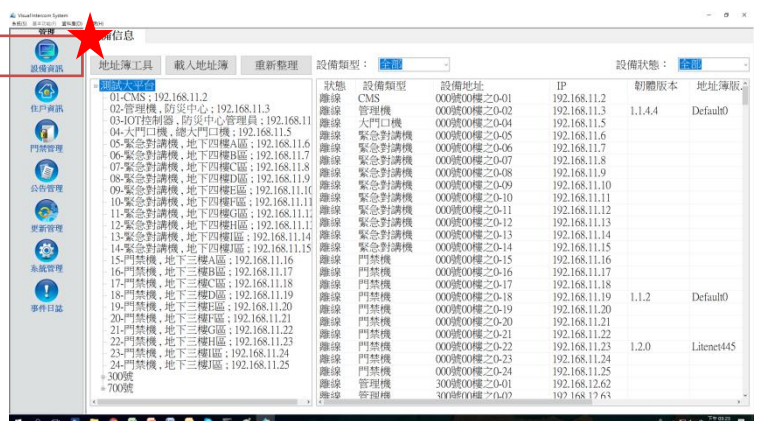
Visual Intercom System
系統(S) 單平台(T) 重新整理 說明(H)

管理
設備資訊

設備資訊
住戶資訊
門禁管理
公告管理
更新管理
系統管理
事件日誌

地址簿工具 載入地址簿 重新整理 設備類型: 全部 設備狀態: 全部

測試大平台
01-CMS ; 192.168.11.2
02-管理機 , 防災中心 ; 192.168.11.3
03-IOT控制器 , 防災中心管理員 ; 192.168.11
04-大門口機 , 總大門口機 ; 192.168.11.5
05-緊急對講機 , 地下四樓A區 ; 192.168.11.6
06-緊急對講機 , 地下四樓B區 ; 192.168.11.7
07-緊急對講機 , 地下四樓C區 ; 192.168.11.8
08-緊急對講機 , 地下四樓D區 ; 192.168.11.9
09-緊急對講機 , 地下四樓E區 ; 192.168.11.1(
10-緊急對講機 , 地下四樓F區 ; 192.168.11.11
11-緊急對講機 , 地下四樓G區 ; 192.168.11.12
12-緊急對講機 , 地下四樓H區 ; 192.168.11.1
13-緊急對講機 , 地下四樓I區 ; 192.168.11.14
14-緊急對講機 , 地下四樓J區 ; 192.168.11.15
15-門禁機 , 地下三樓A區 ; 192.168.11.16
16-門禁機 , 地下三樓B區 ; 192.168.11.17
17-門禁機 , 地下三樓C區 ; 192.168.11.18
18-門禁機 , 地下三樓D區 ; 192.168.11.19
19-門禁機 , 地下三樓E區 ; 192.168.11.20
20-門禁機 , 地下三樓F區 ; 192.168.11.21
21-門禁機 , 地下三樓G區 ; 192.168.11.22
22-門禁機 , 地下三樓H區 ; 192.168.11.23
23-門禁機 , 地下三樓I區 ; 192.168.11.24
24-門禁機 , 地下三樓J區 ; 192.168.11.25
300號
700號

| 狀態 | 設備類型 | 設備地址 | IP | 韌體版本 | 地址簿版 |
|---|---|---|---|---|---|
| 離線 | CMS | 000號00樓之0-01 | 192.168.11.2 | | |
| 離線 | 管理機 | 000號00樓之0-02 | 192.168.11.3 | 1.1.4.4 | Default0 |
| 離線 | 大門口機 | 000號00樓之0-04 | 192.168.11.5 | | |
| 離線 | 緊急對講機 | 000號00樓之0-05 | 192.168.11.6 | | |
| 離線 | 緊急對講機 | 000號00樓之0-06 | 192.168.11.7 | | |
| 離線 | 緊急對講機 | 000號00樓之0-07 | 192.168.11.8 | | |
| 離線 | 緊急對講機 | 000號00樓之0-08 | 192.168.11.9 | | |
| 離線 | 緊急對講機 | 000號00樓之0-09 | 192.168.11.10 | | |
| 離線 | 緊急對講機 | 000號00樓之0-10 | 192.168.11.11 | | |
| 離線 | 緊急對講機 | 000號00樓之0-11 | 192.168.11.12 | | |
| 離線 | 緊急對講機 | 000號00樓之0-12 | 192.168.11.13 | | |
| 離線 | 緊急對講機 | 000號00樓之0-13 | 192.168.11.14 | | |
| 離線 | 緊急對講機 | 000號00樓之0-14 | 192.168.11.15 | | |
| 離線 | 門禁機 | 000號00樓之0-15 | 192.168.11.16 | | |
| 離線 | 門禁機 | 000號00樓之0-16 | 192.168.11.17 | | |
| 離線 | 門禁機 | 000號00樓之0-17 | 192.168.11.18 | | |
| 離線 | 門禁機 | 000號00樓之0-18 | 192.168.11.19 | 1.1.2 | Default0 |
| 離線 | 門禁機 | 000號00樓之0-19 | 192.168.11.20 | | |
| 離線 | 門禁機 | 000號00樓之0-20 | 192.168.11.21 | | |
| 離線 | 門禁機 | 000號00樓之0-21 | 192.168.11.22 | | |
| 離線 | 門禁機 | 000號00樓之0-22 | 192.168.11.23 | 1.2.0 | Litenet445 |
| 離線 | 門禁機 | 000號00樓之0-23 | 192.168.11.24 | | |
| 離線 | 門禁機 | 000號00樓之0-24 | 192.168.11.25 | | |
| 離線 | 管理機 | 300號00樓之0-01 | 192.168.12.62 | | |
| 離線 | 管理機 | 300號00樓之0-02 | 192.168.12.63 | | |